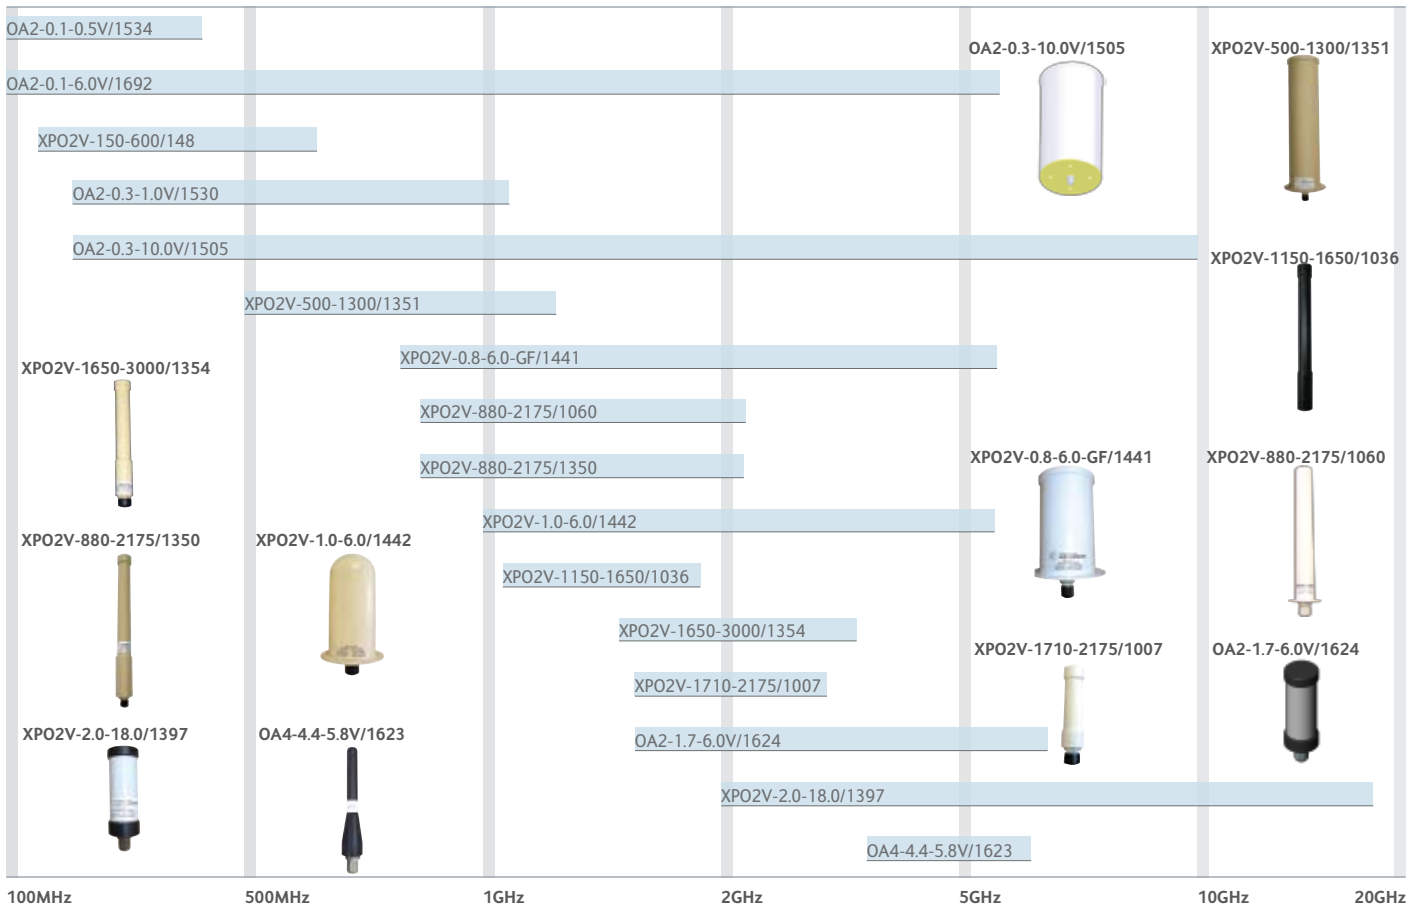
OA2-0.1-0.5V/1534

OA2-0.1-6.0V/1692

XPO2V-150-600/148

OA2-0.3-1.0V/1530

OA2-0.3-10.0V/1505

XPO2V-500-1300/1351

XPO2V-0.8-6.0-GF/1441

XPO2V-880-2175/1060

XPO2V-880-2175/1350

XPO2V-1.0-6.0/1442

XPO2V-1150-1650/1036

XPO2V-1650-3000/1354

XPO2V-1710-2175/1007

OA2-1.7-6.0V/1624

XPO2V-2.0-18.0/1397

OA4-4.4-5.8V/1623

OA2-0.3-10.0V/1505

XPO2V-500-1300/1351

XPO2V-1150-1650/1036

XPO2V-1650-3000/1354

XPO2V-0.8-6.0-GF/1441

XPO2V-880-2175/1060

XPO2V-880-2175/1350

XPO2V-1.0-6.0/1442

XPO2V-1710-2175/1007

OA2-1.7-6.0V/1624

XPO2V-2.0-18.0/1397

OA4-4.4-5.8V/1623

100MHz 500MHz 1GHz 2GHz 5GHz 10GHz 20GHz